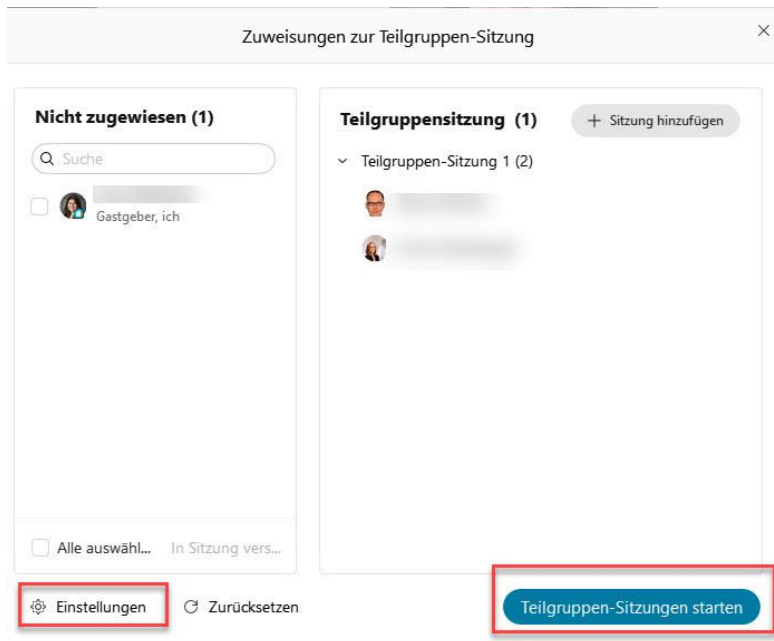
Zuweisungen zur Teilgruppen-Sitzung

×

Nicht zugewiesen (1)

Suche

Gastgeber, ich

Alle auswähl...

In Sitzung vers...

Teilgruppensitzung (1)

+ Sitzung hinzufügen

Teilgruppen-Sitzung 1 (2)

Einstellungen

Zurücksetzen

Teilgruppen-Sitzungen starten